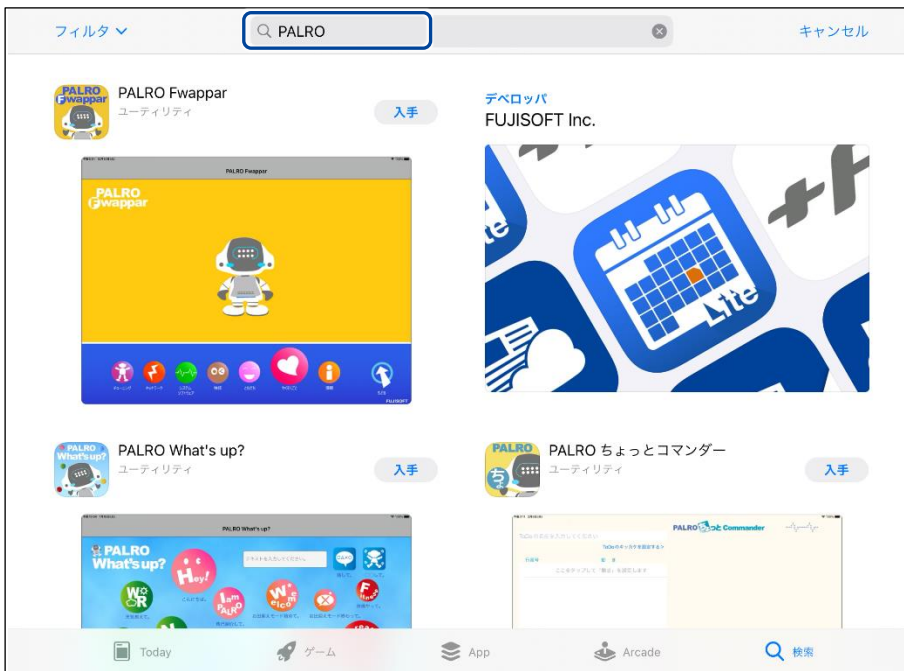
フィルタ

PALRO

キャンセル

PALRO Fwappar
ユーティリティ
入手

PALRO Fwappar

PALRO Fwappar

デベロッパ
FUJISOFT Inc.

Lite

PALRO What's up?
ユーティリティ
入手

PALRO What's up?

PALRO What's up?

Hey!

PALRO ちょっとコマンダー
ユーティリティ
入手

PALRO ちょっと Commander

Today ゲーム App Arcade 検索